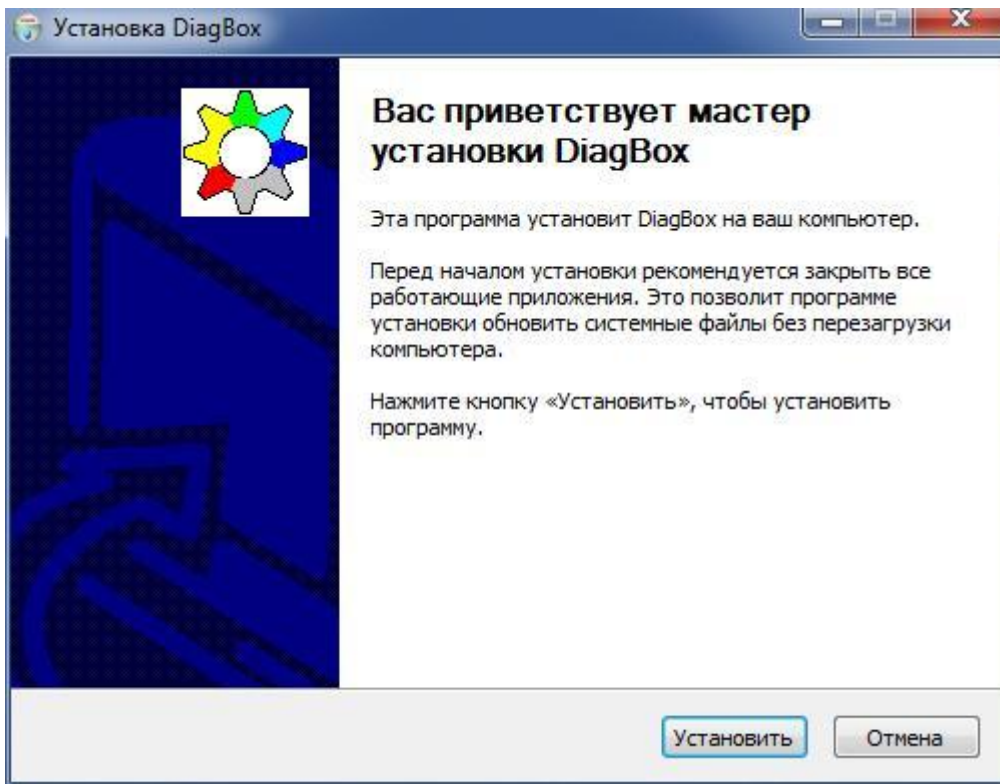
Установка DiagBox

Вас приветствует мастер установки DiagBox

Эта программа установит DiagBox на ваш компьютер.

Перед началом установки рекомендуется закрыть все работающие приложения. Это позволит программе установки обновить системные файлы без перезагрузки компьютера.

Нажмите кнопку «Установить», чтобы установить программу.

Установить
Отмена